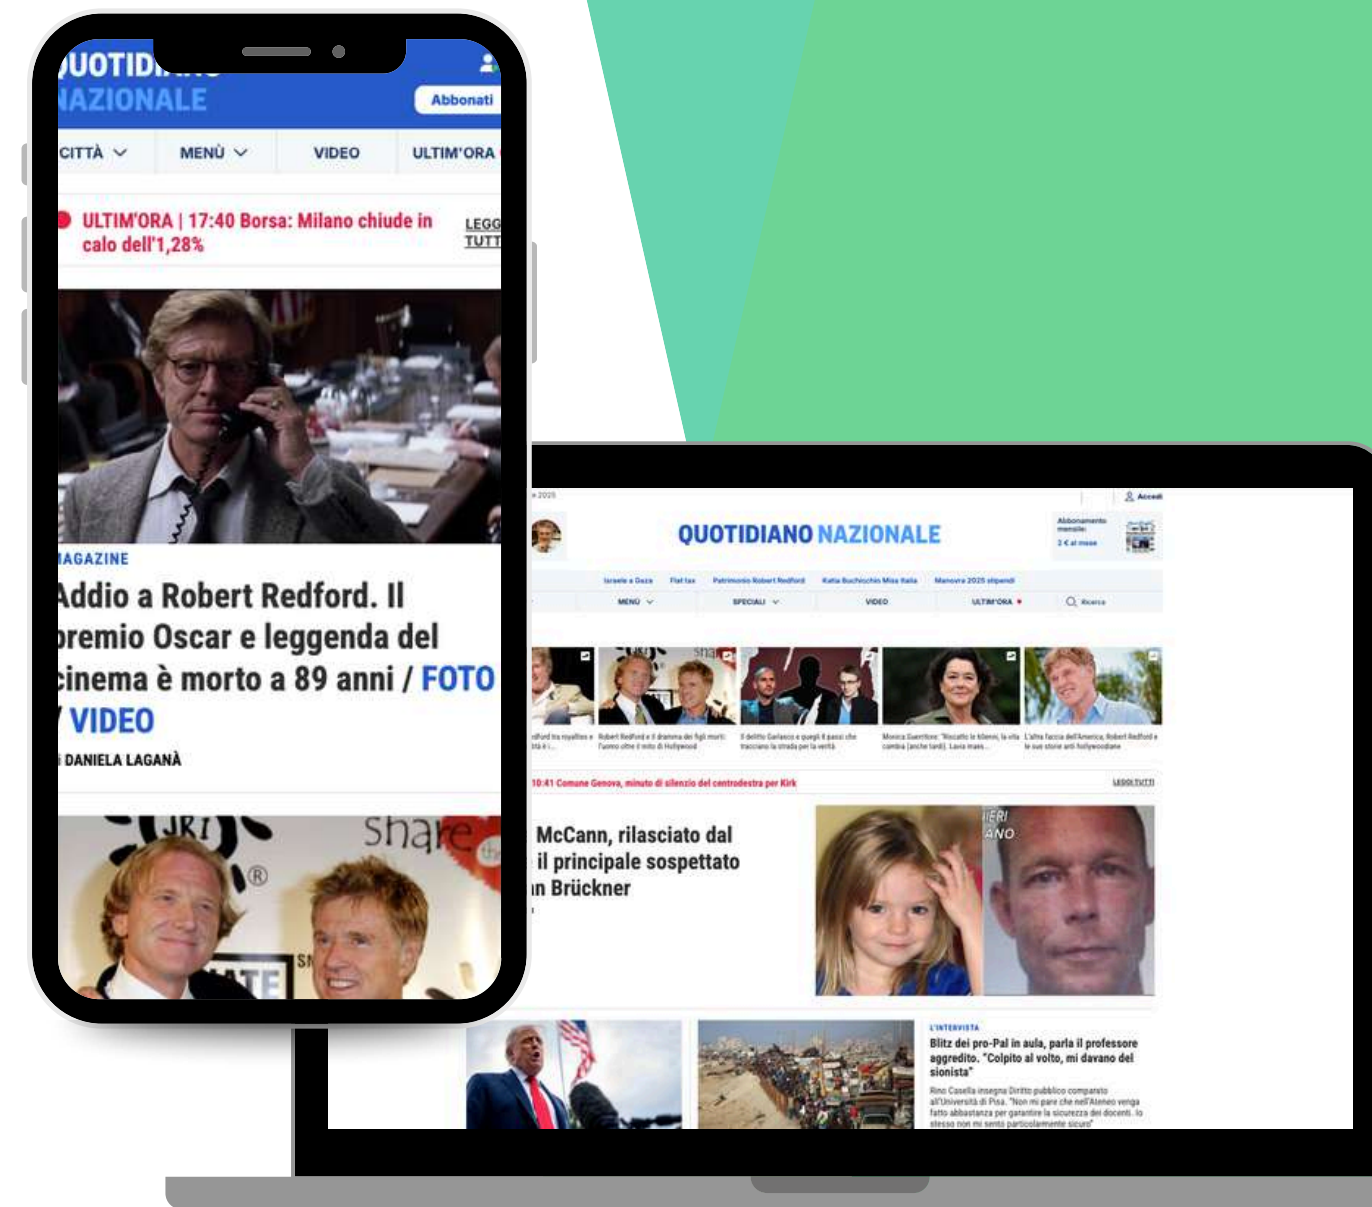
UOTID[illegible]
NAZIONALE
Abbonati

CITTÀ
MENÙ
VIDEO
ULTIM'ORA

ULTIM'ORA | 17:40 Borsa: Milano chiude in calo dell'1,28%
LEGG
TUTT

AGAZINE
Addio a Robert Redford. Il premio Oscar e leggenda del cinema è morto a 89 anni / FOTO / VIDEO
DANIELA LAGANÀ

share

2025
Accedi
QUOTIDIANO NAZIONALE
Abbonamento mensile: 1 € al mese
Israele e Gaza
Flat tax
Patrimonio Robert Redford
Katia Buchicchio Miss Italia
Manovra 2025 stipendi
MENÙ
SPECIALI
VIDEO
ULTIM'ORA
Ricerca

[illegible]
Robert Redford e il dramma dei figli morti: l'uomo oltre il mito di Hollywood
Il delitto Garlasco e quegli il passi che tracciano la strada per la verità
Monica Guerritore: "Toccato le lì dentro, la vita cambia (anche tardi). Lava mani...
L'altra faccia dell'America, Robert Redford e le sue storie anti hollywoodiane

10:41 Comune Genova, minuto di silenzio del centrodestra per Kirk
LEGGI TUTTI

McCann, rilasciato dal il principale sospettato n Brückner

IERI
ANO

L'INTERVISTA
Blitz dei pro-Pal in aula, parla il professore aggredito. "Colpito al volto, mi davano del sionista"
Rino Casella insegna Diritto pubblico comparato all'Università di Pisa. "Non mi pare che nell'Ateneo venga fatto abbastanza per garantire la sicurezza dei docenti. Io stesso non mi sento particolarmente sicuro"